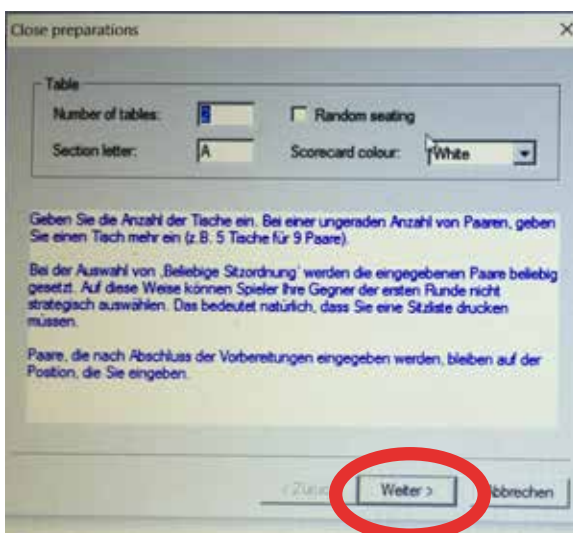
Close preparations

Table

Number of tables: 8

Random seating

Section letter: A

Scorecard colour: White

Geben Sie die Anzahl der Tische ein. Bei einer ungeraden Anzahl von Paaren, geben Sie einen Tisch mehr ein (z.B. 5 Tische für 9 Paare).

Bei der Auswahl von ‚Beliebige Sitzordnung' werden die eingegebenen Paare beliebig gesetzt. Auf diese Weise können Spieler Ihre Gegner der ersten Runde nicht strategisch auswählen. Das bedeutet natürlich, dass Sie eine Sitzliste drucken müssen.

Paare, die nach Abschluss der Vorbereitungen eingegeben werden, bleiben auf der Position, die Sie eingeben.

< Zurück

Weiter >

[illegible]bbrechen